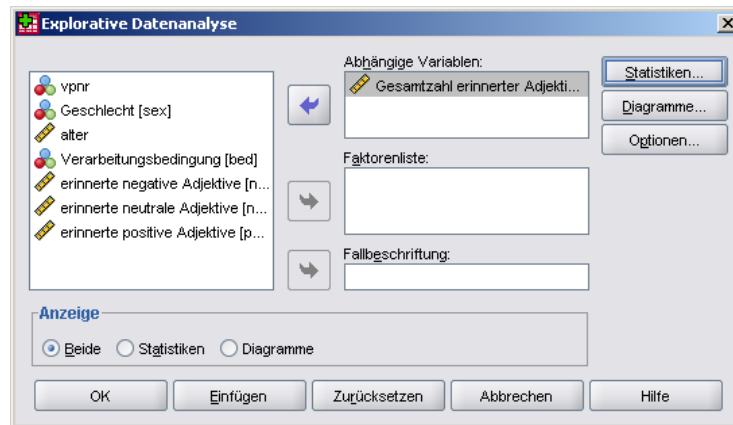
Explorative Datenanalyse

vpnr
Geschlecht [sex]
alter
Verarbeitungsbedingung [bed]
erinnerte negative Adjektive [n...
erinnerte neutrale Adjektive [n...
erinnerte positive Adjektive [p...

Abhängige Variablen:
Gesamtzahl erinnerter Adjekti...

Faktorenliste:

Fallbeschriftung:

Statistiken...
Diagramme...
Optionen...

Anzeige
Beide
Statistiken
Diagramme

OK
Einfügen
Zurücksetzen
Abbrechen
Hilfe